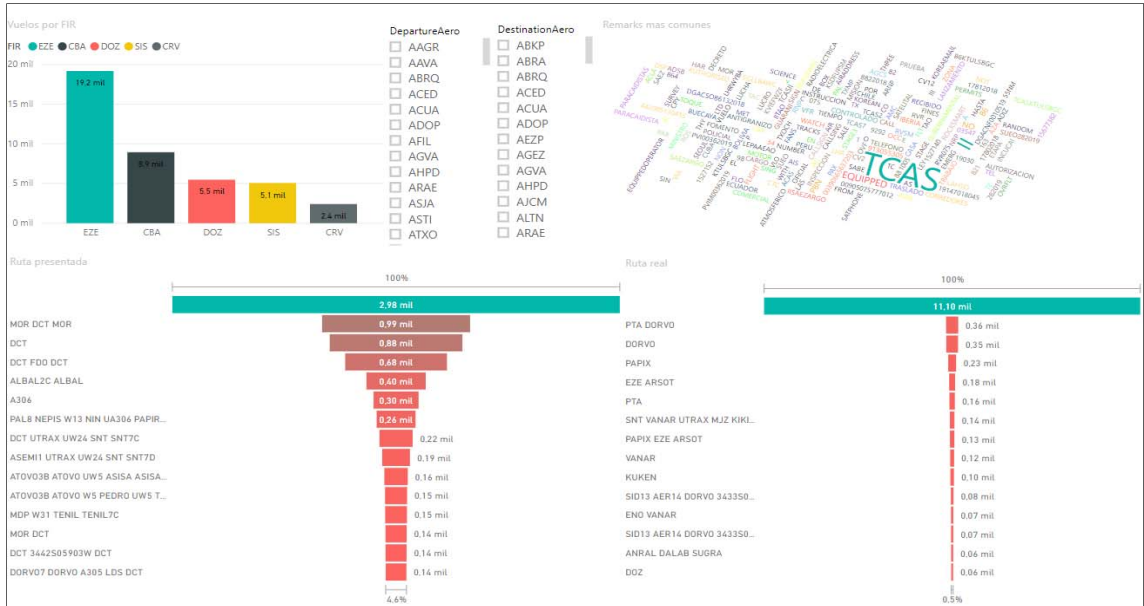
Vuelos por FIR

FIR ● EZE ● CBA ● DOZ ● SIS ● CRV

20 mil
15 mil
10 mil
5 mil
0 mil

19,2 mil
8,9 mil
5,5 mil
5,1 mil
2,4 mil

EZE CBA DOZ SIS CRV

DepartureAero
AAGR
AAVA
ABRQ
ACED
ACUA
ADOP
AFIL
AGVA
AHPD
ARAE
ASJA
ASTI
ATXO

DestinationAero
ABKP
ABRA
ABRQ
ACED
ACUA
ADOP
AEZP
AGEZ
AGVA
AHPD
AJCM
ALTN
ARAE

Remarks mas comunes

TCAS II EQUIPPED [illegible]

Ruta presentada

100%

2,98 mil

| Ruta | Vuelos |
|---|---|
| MOR DCT MOR | 0,99 mil |
| DCT | 0,88 mil |
| DCT FDO DCT | 0,68 mil |
| ALBAL2C ALBAL | 0,40 mil |
| A306 | 0,30 mil |
| PAL8 NEPIS W13 NIN UA306 PAPIR... | 0,26 mil |
| DCT UTRAX UW24 SNT SNT7C | 0,22 mil |
| ASEMI1 UTRAX UW24 SNT SNT7D | 0,19 mil |
| ATOVO3B ATOVO UW5 ASISA ASISA... | 0,16 mil |
| ATOVO3B ATOVO W5 PEDRO UW5 T... | 0,15 mil |
| MDP W31 TENIL TENIL7C | 0,15 mil |
| MOR DCT | 0,14 mil |
| DCT 3442S05903W DCT | 0,14 mil |
| DORVO7 DORVO A305 LDS DCT | 0,14 mil |

4,6%

Ruta real

100%

11,10 mil

| Ruta | Vuelos |
|---|---|
| PTA DORVO | 0,36 mil |
| DORVO | 0,35 mil |
| PAPIX | 0,23 mil |
| EZE ARSOT | 0,18 mil |
| PTA | 0,16 mil |
| SNT VANAR UTRAX MJZ KIKI... | 0,14 mil |
| PAPIX EZE ARSOT | 0,13 mil |
| VANAR | 0,12 mil |
| KUKEN | 0,10 mil |
| SID13 AER14 DORVO 3433S0... | 0,08 mil |
| ENO VANAR | 0,07 mil |
| SID13 AER14 DORVO 3433S0... | 0,07 mil |
| ANRAL DALAB SUGRA | 0,06 mil |
| DOZ | 0,06 mil |

0,5%